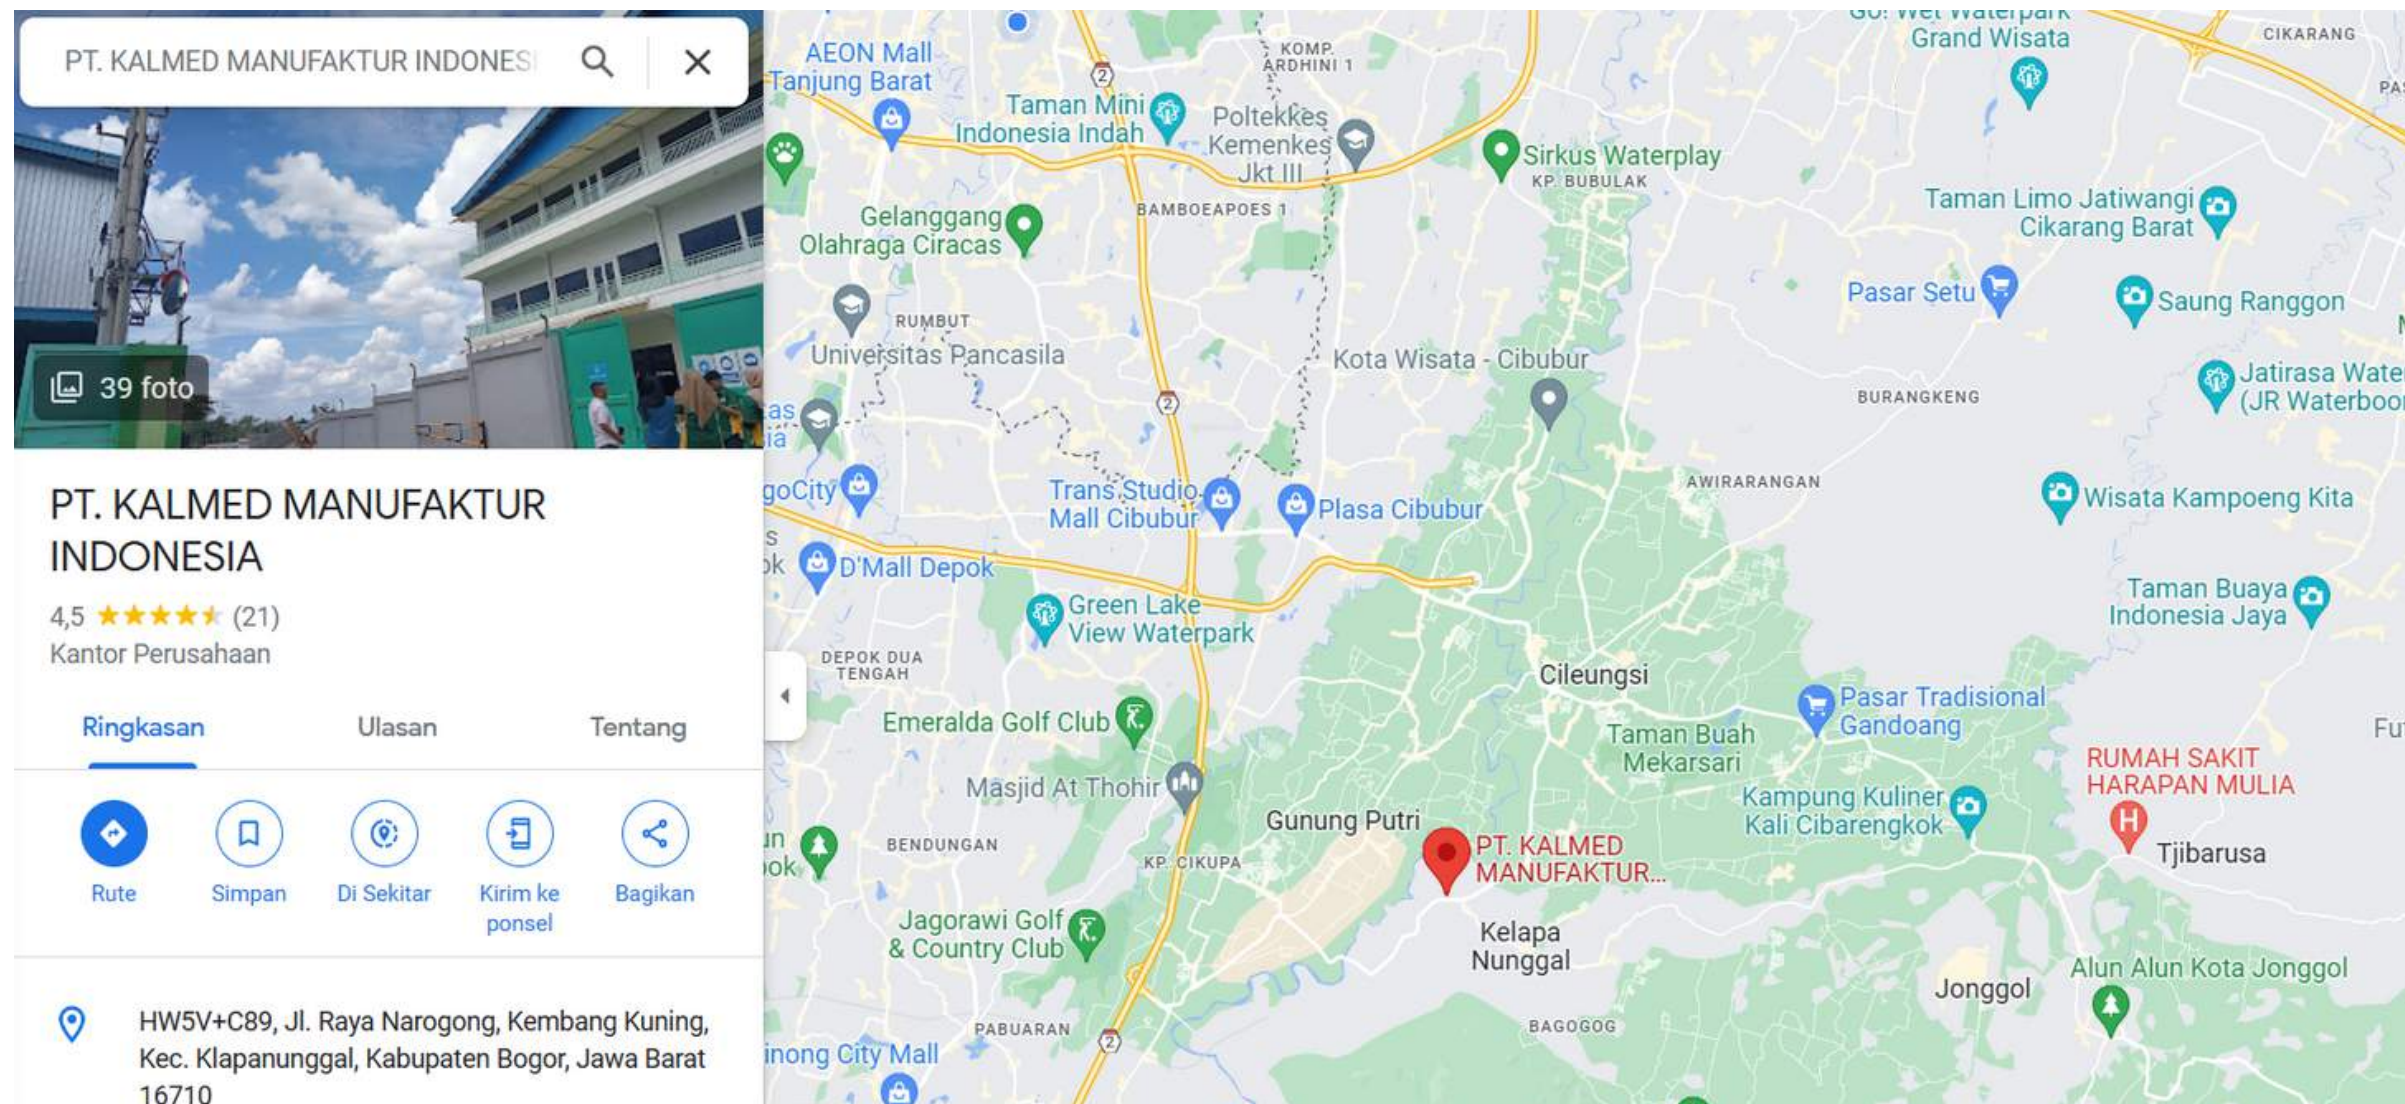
PT. KALMED MANUFAKTUR INDONES

39 foto

PT. KALMED MANUFAKTUR INDONESIA

4,5 ★★★★★ (21)

Kantor Perusahaan

Ringkasan

Ulasan

Tentang

Rute

Simpan

Di Sekitar

Kirim ke ponsel

Bagikan

HW5V+C89, Jl. Raya Narogong, Kembang Kuning, Kec. Klapanunggal, Kabupaten Bogor, Jawa Barat 16710

AEON Mall Tanjung Barat

KOMP. ARDHINI 1

Go! Wet Waterpark Grand Wisata

CIKARANG

Taman Mini Indonesia Indah

Poltekkes Kemenkes Jkt III

Sirkus Waterplay

KP. BUBULAK

BAMBOEAPOES 1

Taman Limo Jatiwangi Cikarang Barat

Gelanggang Olahraga Ciracas

Pasar Setu

Saung Ranggon

RUMBUT

Universitas Pancasila

Kota Wisata - Cibubur

BURANGKENG

Jatirasa Wate (JR Waterboo

AWIRARANGAN

Trans Studio Mall Cibubur

Plasa Cibubur

Wisata Kampoeng Kita

D'Mall Depok

Green Lake View Waterpark

Taman Buaya Indonesia Jaya

DEPOK DUA TENGAH

Cileungsi

Pasar Tradisional Gandoang

Emeralda Golf Club

Taman Buah Mekarsari

RUMAH SAKIT HARAPAN MULIA

Masjid At Thohir

Kampung Kuliner Kali Cibarengkok

BENDUNGAN

Gunung Putri

PT. KALMED MANUFAKTUR...

Tjibarusa

KP. CIKUPA

Jagorawi Golf & Country Club

Kelapa Nunggal

Jonggol

Alun Alun Kota Jonggol

PABUARAN

BAGOGOG

inong City Mall